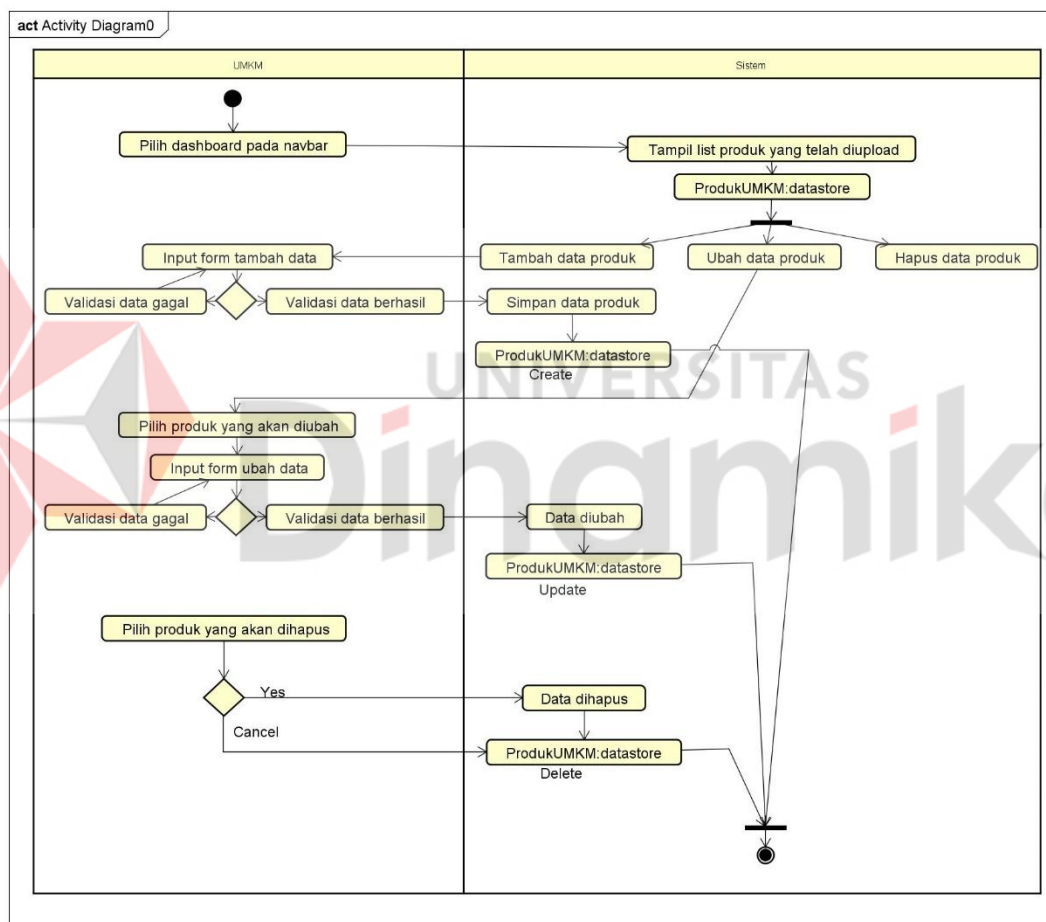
act Activity Diagram0

UMKM

Sistem

Pilih dashboard pada navbar

Tampil list produk yang telah diupload

ProdukUMKM:datastore

Input form tambah data

Tambah data produk

Ubah data produk

Hapus data produk

Validasi data gagal

Validasi data berhasil

Simpan data produk

ProdukUMKM:datastore

Create

UNIVERSITAS

Pilih produk yang akan diubah

Input form ubah data

Dinamika

Validasi data gagal

Validasi data berhasil

Data diubah

ProdukUMKM:datastore

Update

Pilih produk yang akan dihapus

Yes

Data dihapus

Cancel

ProdukUMKM:datastore

Delete